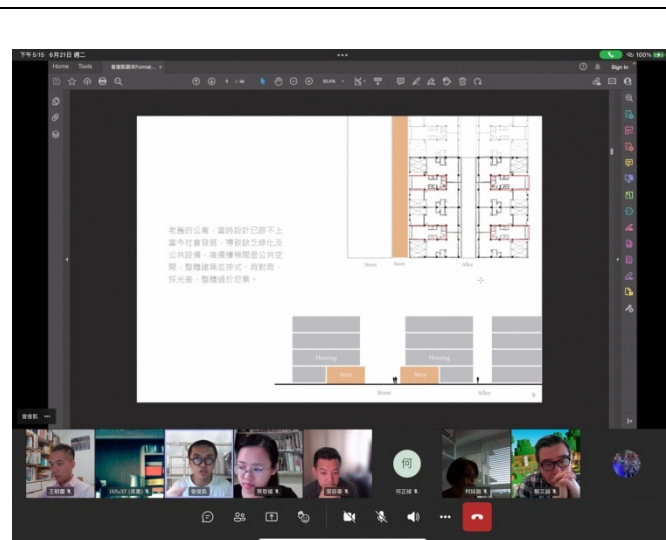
下午5:15 6月21日 週二

100%

Home Tools

Sign In

老舊的公寓，當時設計已跟不上當今社會發展，導致缺乏綠化及公共設備，增建樓梯間是公共空間，整體建築加蓋形式、通風差、採光差，整體過於密集。

Street

Store

Alley

Housing

Housing

Store

Store

Street

Alley

王前慶

黃俊凱

何正緯

何